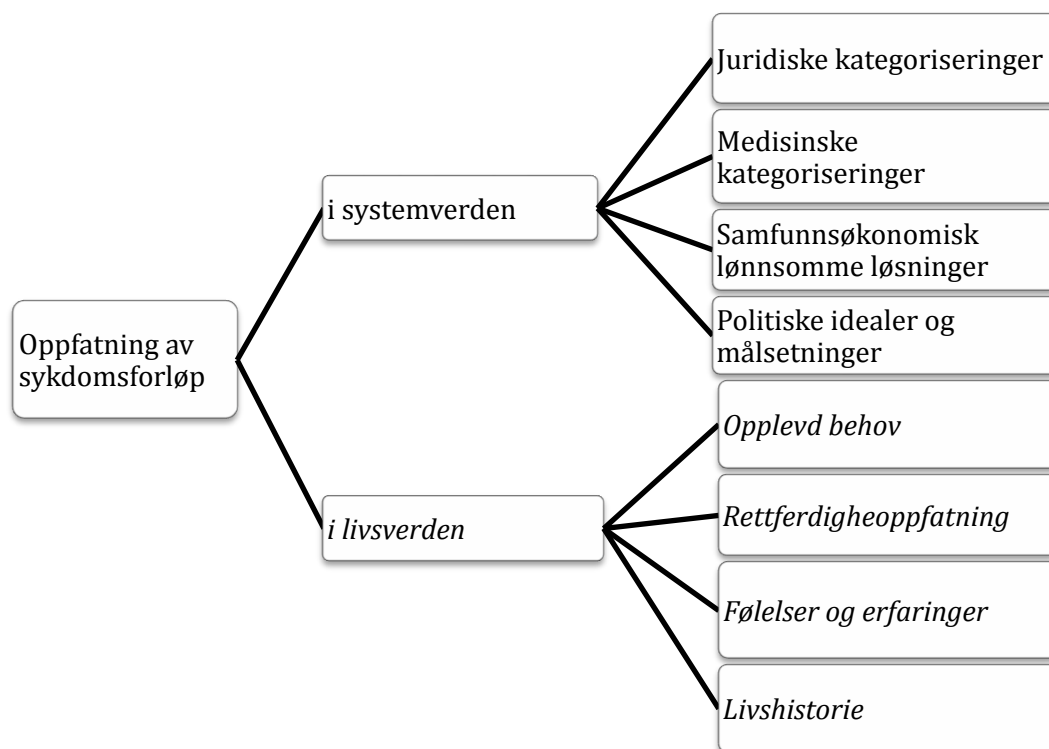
Oppfatning av sykdomsforløp

i systemverden

Juridiske kategoriseringer

Medisinske kategoriseringer

Samfunnsøkonomisk lønnsomme løsninger

Politiske idealer og målsetninger

*i livsverden*

*Opplevd behov*

*Rettferdigheoppfatning*

*Følelser og erfaringer*

*Livshistorie*